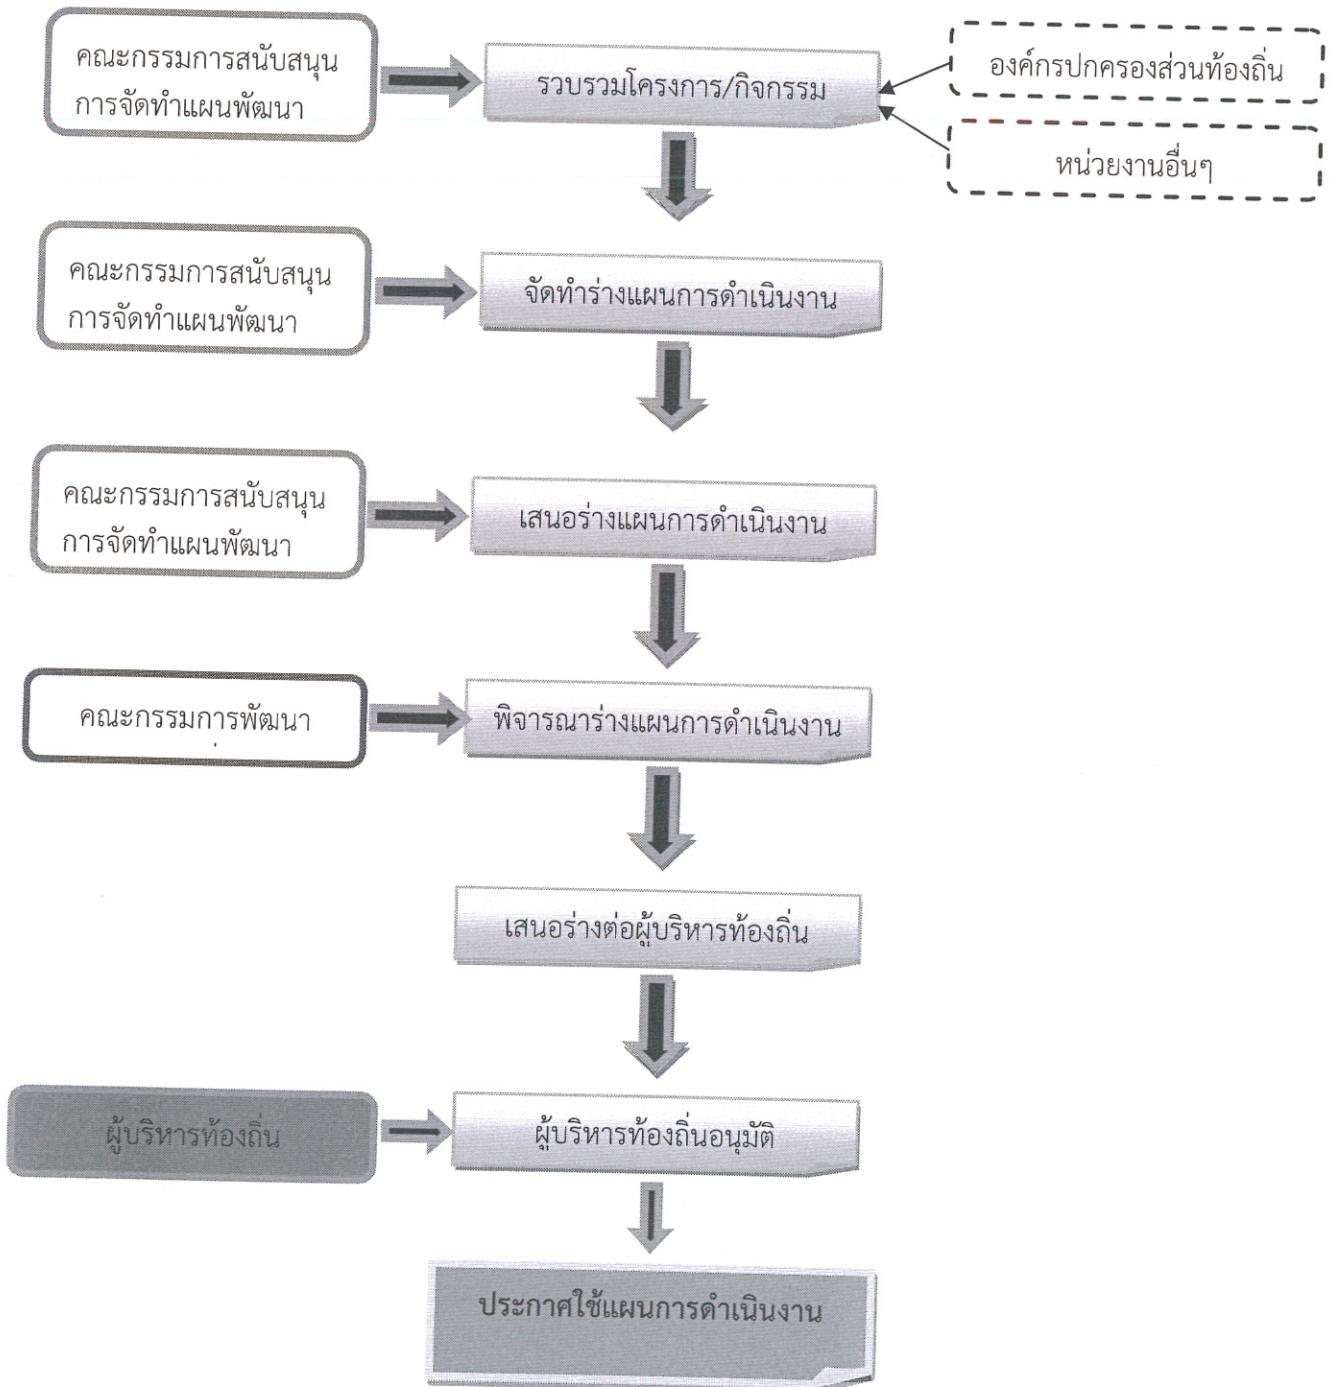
คณะกรรมการสนับสนุนการจัดทำแผนพัฒนา

รวบรวมโครงการ/กิจกรรม

องค์กรปกครองส่วนท้องถิ่น

หน่วยงานอื่นๆ

คณะกรรมการสนับสนุนการจัดทำแผนพัฒนา

จัดทำร่างแผนการดำเนินงาน

คณะกรรมการสนับสนุนการจัดทำแผนพัฒนา

เสนอร่างแผนการดำเนินงาน

คณะกรรมการพัฒนา

พิจารณาร่างแผนการดำเนินงาน

เสนอร่างต่อผู้บริหารท้องถิ่น

ผู้บริหารท้องถิ่น

ผู้บริหารท้องถิ่นอนุมัติ

ประกาศใช้แผนการดำเนินงาน